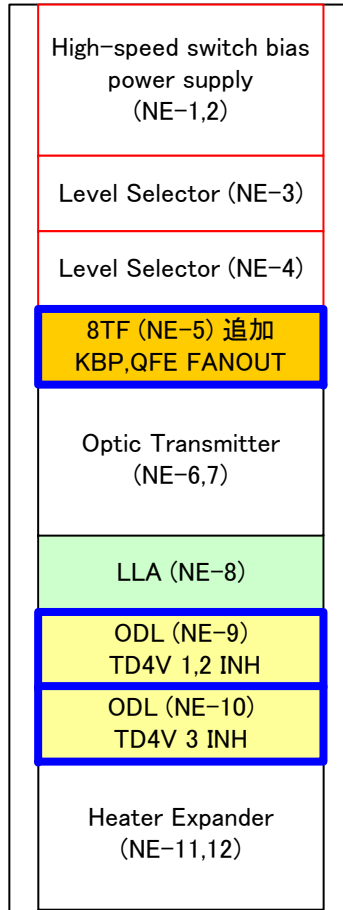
High-speed switch bias power supply (NE-1,2)

Level Selector (NE-3)

Level Selector (NE-4)

8TF (NE-5) 追加
KBP,QFE FANOUT

Optic Transmitter (NE-6,7)

LLA (NE-8)

ODL (NE-9)
TD4V 1,2 INH

ODL (NE-10)
TD4V 3 INH

Heater Expander (NE-11,12)